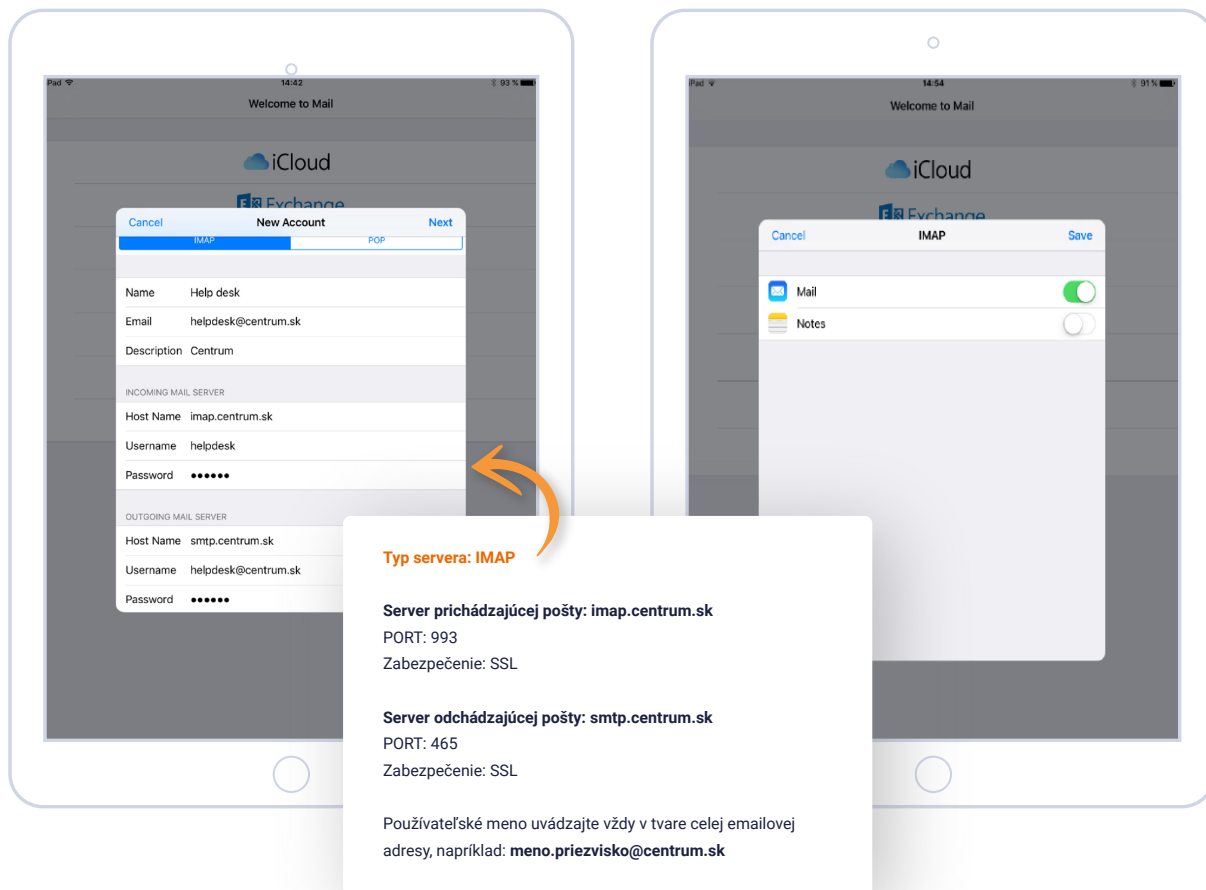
Pad 14:42 93 %

Welcome to Mail

iCloud

Exchange

Cancel New Account Next

IMAP POP

Name Help desk
Email helpdesk@centrum.sk
Description Centrum

INCOMING MAIL SERVER

Host Name imap.centrum.sk
Username helpdesk
Password ••••••

OUTGOING MAIL SERVER

Host Name smtp.centrum.sk
Username helpdesk@centrum.sk
Password ••••••

Typ servera: IMAP

Server prichádzajúcej pošty: imap.centrum.sk
PORT: 993
Zabezpečenie: SSL

Server odchádzajúcej pošty: smtp.centrum.sk
PORT: 465
Zabezpečenie: SSL

Používateľské meno uvádzajte vždy v tvare celej emailovej adresy, napríklad: meno.priezvisko@centrum.sk

Pad 14:54 91 %

Welcome to Mail

iCloud

Exchange

Cancel IMAP Save

Mail

Notes